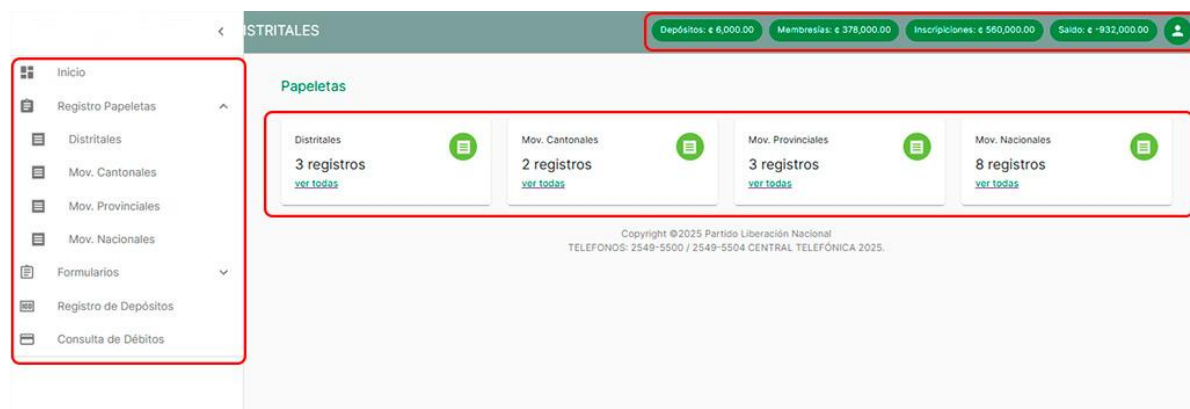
ISTRITALES

Depósitos: ¢ 6,000.00 Membresías: ¢ 378,000.00 Inscripciones: ¢ 560,000.00 Saldo: ¢ -932,000.00

Inicio
Registro Papeletas
Distritales
Mov. Cantonales
Mov. Provinciales
Mov. Nacionales
Formularios
Registro de Depósitos
Consulta de Débitos

Papeletas

Distritales
3 registros
ver todas

Mov. Cantonales
2 registros
ver todas

Mov. Provinciales
3 registros
ver todas

Mov. Nacionales
8 registros
ver todas

Copyright ©2025 Partido Liberación Nacional
TELEFONOS: 2549-5500 / 2549-5504 CENTRAL TELEFÓNICA 2025.